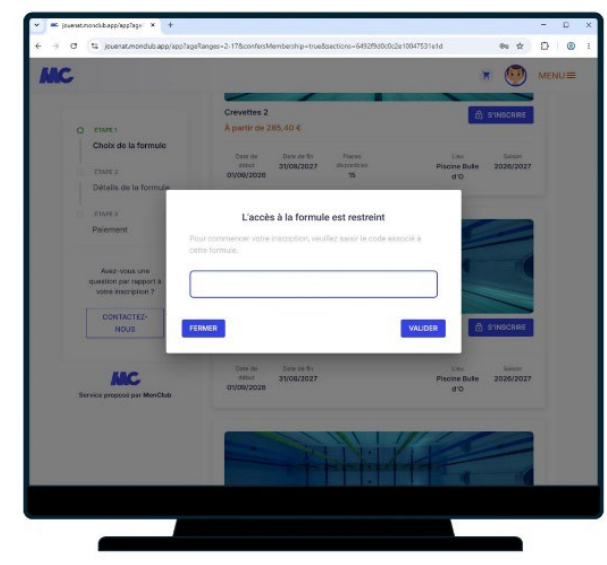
jouenat.mondub.app/app?age ×

jouenat.mondub.app/app?age?anges=2-17&confersMembership=true&sections=6492f9d0c0c2e10047531e1d

MC

MENU

ETAPE 1
Choix de la formule

ETAPE 2
Détails de la formule

ETAPE 3
Paiement

Avez-vous une question par rapport à votre inscription ?

CONTACTEZ-NOUS

MC
Service proposé par MonClub

Crevettes 2
À partir de 285,40 €

S'INSCRIRE

| Date de début | Date de fin | Places disponibles | Lieu | Saison |
|---|---|---|---|---|
| 01/09/2026 | 31/08/2027 | 15 | Piscine Bulle d'O | 2026/2027 |

L'accès à la formule est restreint

Pour commencer votre inscription, veuillez saisir le code associé à cette formule.

FERMER

VALIDER

S'INSCRIRE

| Date de début | Date de fin | Lieu | Saison |
|---|---|---|---|
| 01/09/2026 | 31/08/2027 | Piscine Bulle d'O | 2026/2027 |